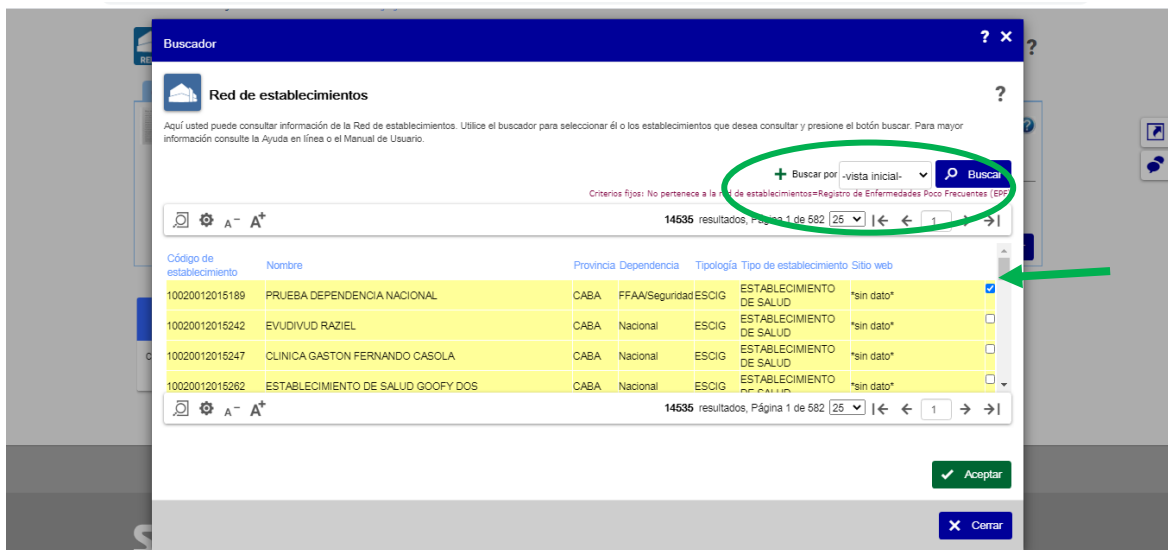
Buscador

? ✕

Red de establecimientos

?

Aquí usted puede consultar información de la Red de establecimientos. Utilice el buscador para seleccionar él o los establecimientos que desea consultar y presione el botón buscar. Para mayor información consulte la Ayuda en línea o el Manual de Usuario.

Buscar por -vista inicial- Buscar

Criterios fijos: No pertenece a la red de establecimientos=Registro de Enfermedades Poco Frecuentes (EPF

A⁻ A⁺ 14535 resultados, Página 1 de 582 25 1

| Código de establecimiento | Nombre | Provincia | Dependencia | Tipología | Tipo de establecimiento | Sitio web | |
|---|---|---|---|---|---|---|---|
| 10020012015189 | PRUEBA DEPENDENCIA NACIONAL | CABA | FFAA/Seguridad | ESCIG | ESTABLECIMIENTO DE SALUD | *sin dato* | ☑ |
| 10020012015242 | EVUDIVUD RAZIEL | CABA | Nacional | ESCIG | ESTABLECIMIENTO DE SALUD | *sin dato* | ☐ |
| 10020012015247 | CLINICA GASTON FERNANDO CASOLA | CABA | Nacional | ESCIG | ESTABLECIMIENTO DE SALUD | *sin dato* | ☐ |
| 10020012015262 | ESTABLECIMIENTO DE SALUD GOOFY DOS | CABA | Nacional | ESCIG | ESTABLECIMIENTO | *sin dato* | ☐ |

A⁻ A⁺ 14535 resultados, Página 1 de 582 25 1

Aceptar

Cerrar